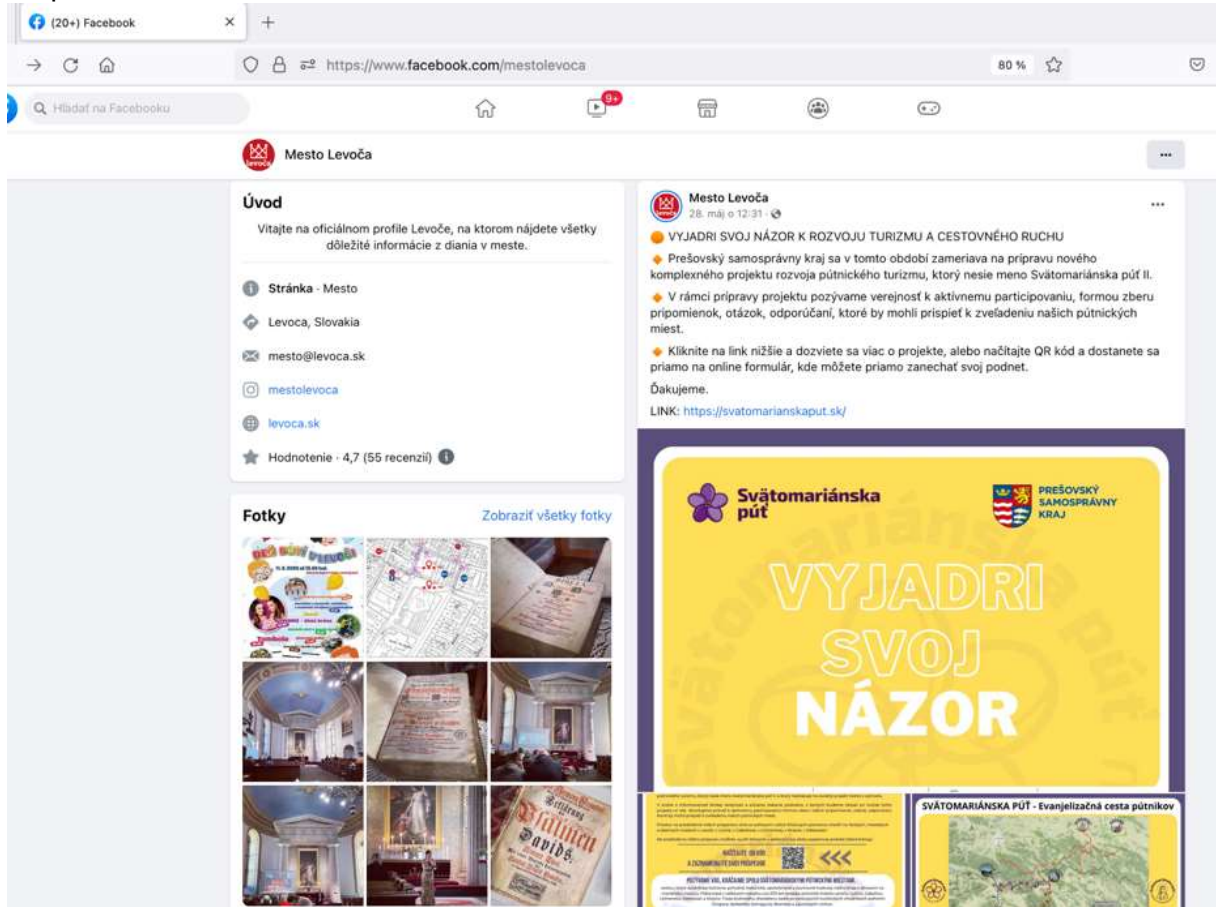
(20+) Facebook ×   +

https://www.facebook.com/mestolevoca   80 %

Hľadať na Facebooku

9+

Mesto Levoča

...

Úvod

Vitajte na oficiálnom profile Levoče, na ktorom nájdete všetky dôležité informácie z diania v meste.

Stránka · Mesto

Levoca, Slovakia

mesto@levoca.sk

mestolevoca

levoca.sk

Hodnotenie · 4,7 (55 recenzií)

Fotky

Zobraziť všetky fotky

Mesto Levoča
28. máj o 12:31 ·

...

VYJADRI SVOJ NÁZOR K ROZVOJU TURIZMU A CESTOVNÉHO RUCHU

Prešovský samosprávny kraj sa v tomto období zameriava na prípravu nového komplexného projektu rozvoja pútnického turizmu, ktorý nesie meno Svätomariánska púť II.

V rámci prípravy projektu pozývame verejnosť k aktívnemu participovaniu, formou zberu pripomienok, otázok, odporúčaní, ktoré by mohli prispieť k zveľadeniu našich pútnických miest.

Kliknite na link nižšie a dozviete sa viac o projekte, alebo načítajte QR kód a dostanete sa priamo na online formulár, kde môžete priamo zanechať svoj podnet.

Ďakujeme.

LINK: https://svatomarianskaput.sk/

Svätomariánska púť

PREŠOVSKÝ SAMOSPRÁVNY KRAJ

VYJADRI SVOJ NÁZOR

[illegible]

SVÄTOMARIÁNSKA PÚŤ - Evanjelizačná cesta pútnikov